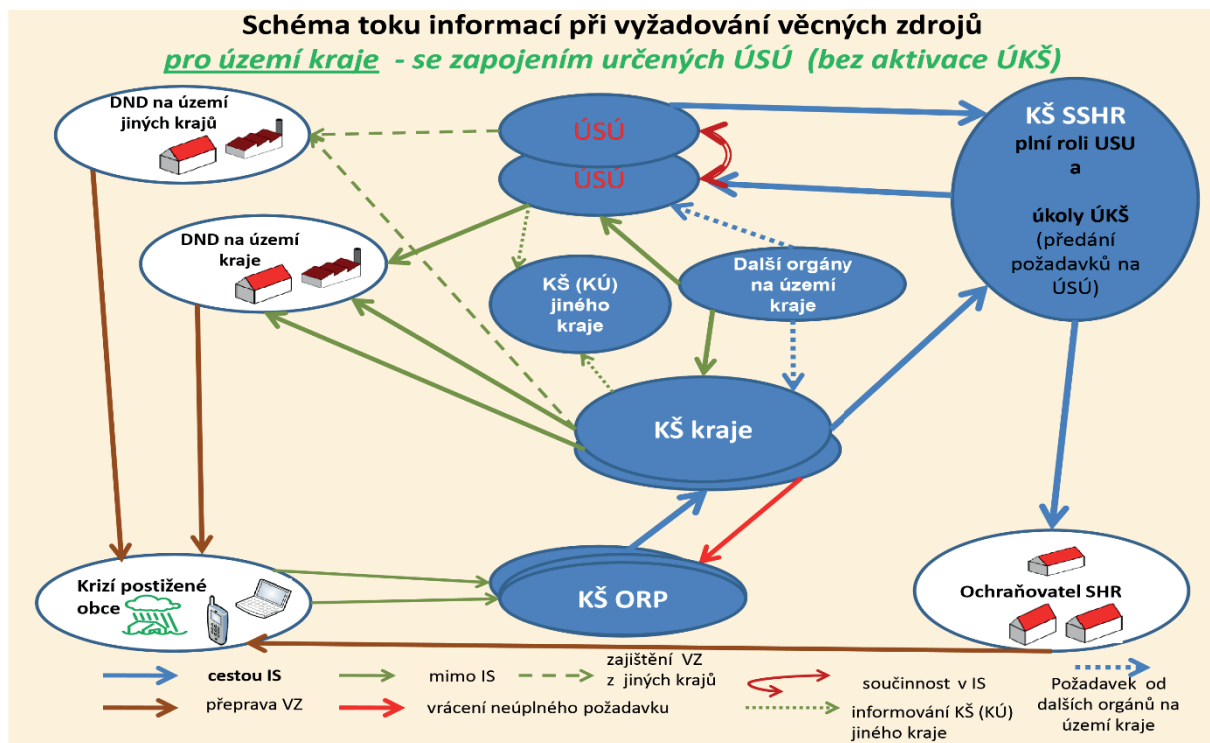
Schéma toku informací při vyžadování věcných zdrojů

pro území kraje - se zapojením určených ÚSÚ (bez aktivace ÚKŠ)

DND na území jiných krajů

ÚSÚ

ÚSÚ

KŠ SSHR plní roli USU a úkoly ÚKŠ (předání požadavků na ÚSÚ)

DND na území kraje

KŠ (KÚ) jiného kraje

Další orgány na území kraje

KŠ kraje

Krizí postižené obce

KŠ ORP

Ochraňovatel SHR

cestou IS

mimo IS

zajištění VZ z jiných krajů

součinnost v IS

Požadavek od dalších orgánů na území kraje

přeprava VZ

vrácení neúplného požadavku

informování KŠ (KÚ) jiného kraje